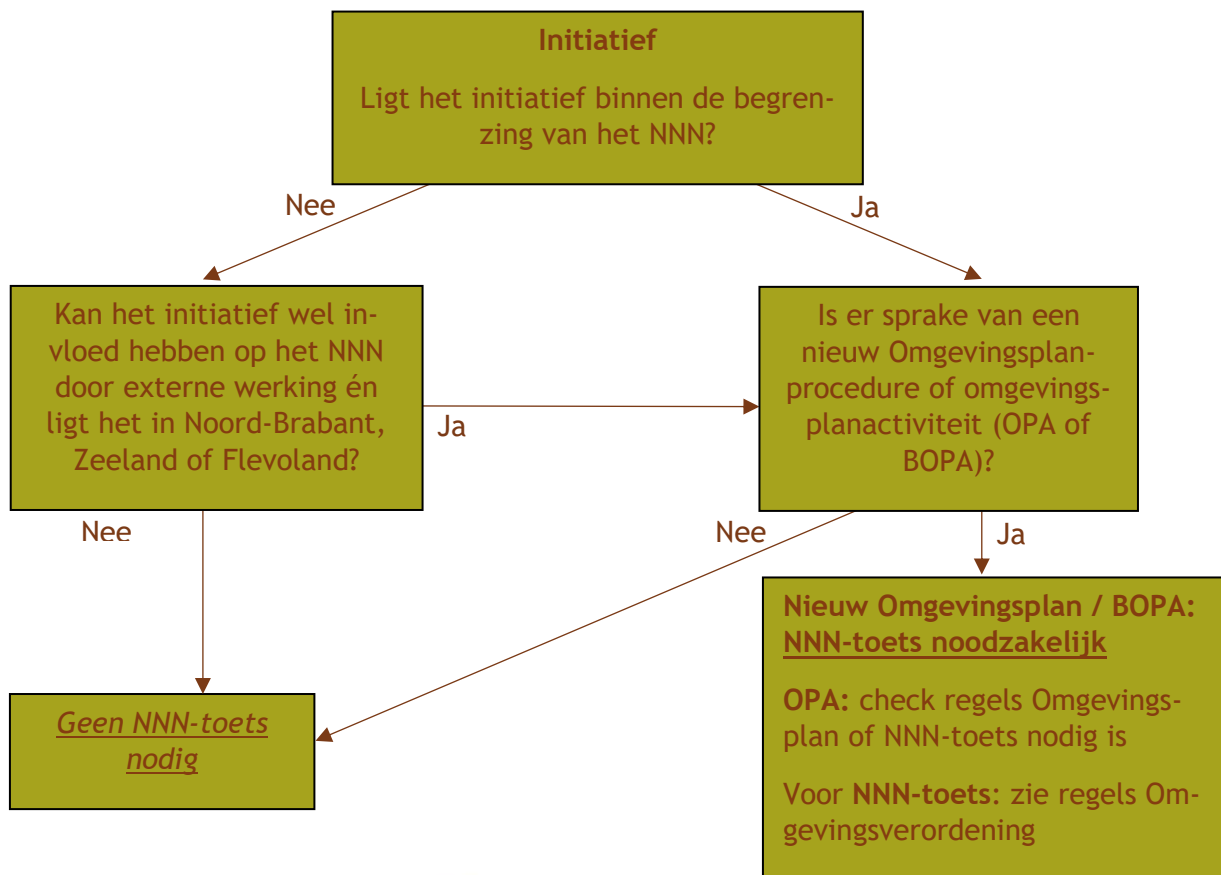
Initiatief

Ligt het initiatief binnen de begrenzing van het NNN?

Nee

Ja

Kan het initiatief wel invloed hebben op het NNN door externe werking én ligt het in Noord-Brabant, Zeeland of Flevoland?

Ja

Is er sprake van een nieuw Omgevingsplanprocedure of omgevingsplanactiviteit (OPA of BOPA)?

Nee

Nee

Ja

Geen NNN-toets nodig

Nieuw Omgevingsplan / BOPA: NNN-toets noodzakelijk

OPA: check regels Omgevingsplan of NNN-toets nodig is

Voor NNN-toets: zie regels Omgevingsverordening